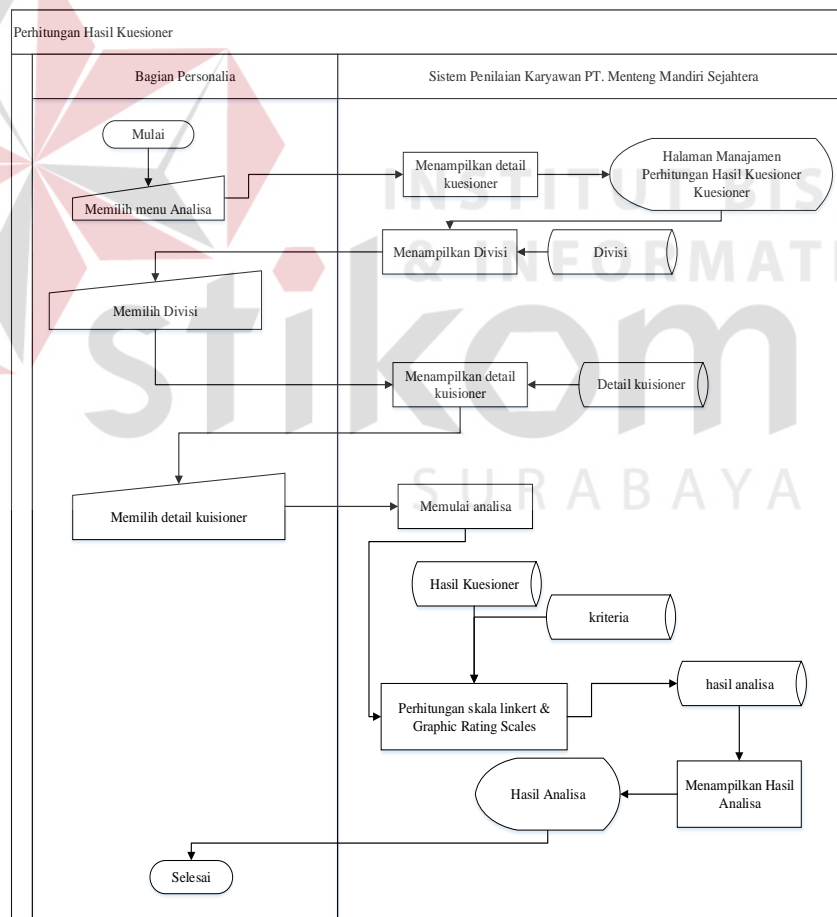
Perhitungan Hasil Kuesioner

Bagian Personalia

Sistem Penilaian Karyawan PT. Menteng Mandiri Sejahtera

INSTITUT BISNIS & INFORMATIKA stikom SURABAYA

Mulai

Memilih menu Analisa

Menampilkan detail kuesioner

Halaman Manajamen Perhitungan Hasil Kuesioner Kuesioner

Menampilkan Divisi

Divisi

Memilih Divisi

Menampilkan detail kuisioner

Detail kuisioner

Memilih detail kuisioner

Memulai analisa

Hasil Kuesioner

kriteria

Perhitungan skala linkert & Graphic Rating Scales

hasil analisa

Hasil Analisa

Menampilkan Hasil Analisa

Selesai